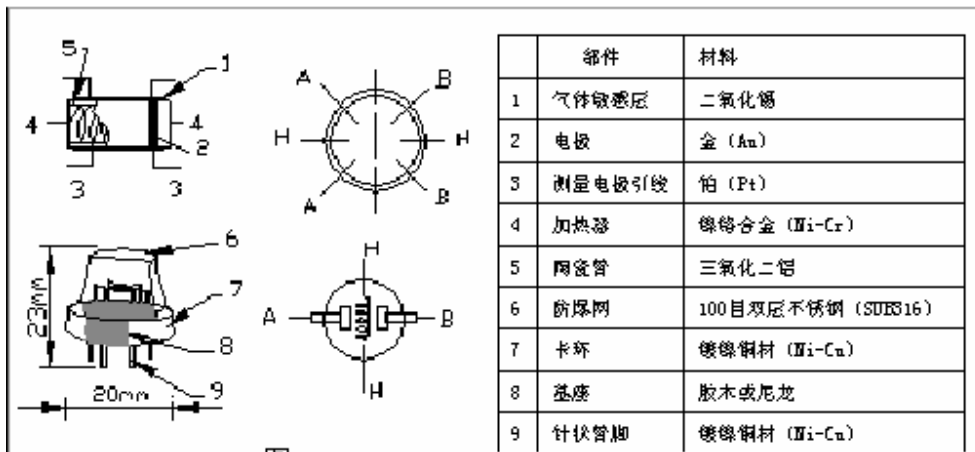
5
1
4
4
2
3
3
A
B
H
H
A
B
6
23mm
7
H
A
B
8
H
20mm
9

|  | 部件 | 材料 |
|---|---|---|
| 1 | 气体敏感层 | 二氧化锡 |
| 2 | 电极 | 金 (Au) |
| 3 | 测量电极引线 | 铂 (Pt) |
| 4 | 加热器 | 镍铬合金 (Ni-Cr) |
| 5 | 陶瓷管 | 三氧化二铝 |
| 6 | 防爆网 | 100目双层不锈钢 (SUS316) |
| 7 | 卡环 | 镀镍铜材 (Ni-Cu) |
| 8 | 基座 | 胶木或尼龙 |
| 9 | 针状管脚 | 镀镍铜材 (Ni-Cu) |

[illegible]